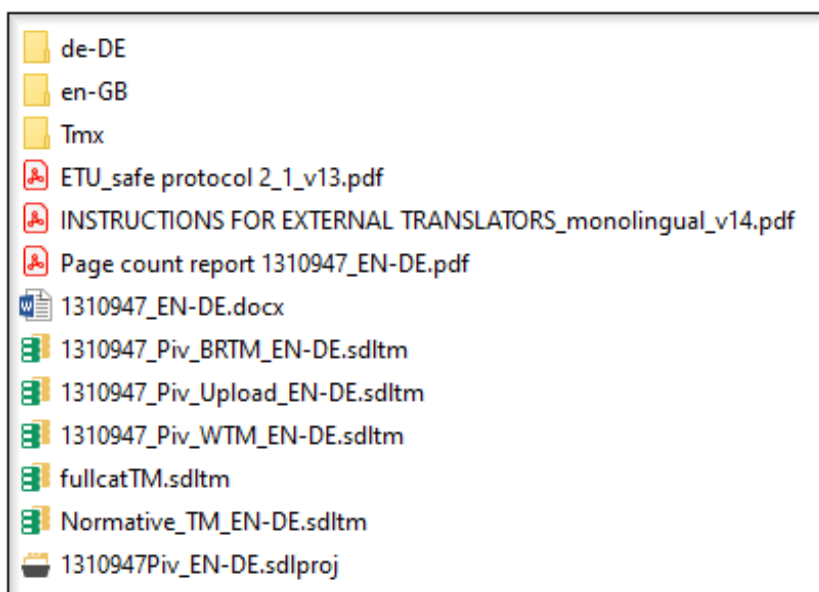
de-DE
en-GB
Tmx
ETU_safe protocol 2_1_v13.pdf
INSTRUCTIONS FOR EXTERNAL TRANSLATORS_monolingual_v14.pdf
Page count report 1310947_EN-DE.pdf
1310947_EN-DE.docx
1310947_Piv_BRTM_EN-DE.sdltm
1310947_Piv_Upload_EN-DE.sdltm
1310947_Piv_WTM_EN-DE.sdltm
fullcatTM.sdltm
Normative_TM_EN-DE.sdltm
1310947Piv_EN-DE.sdlproj